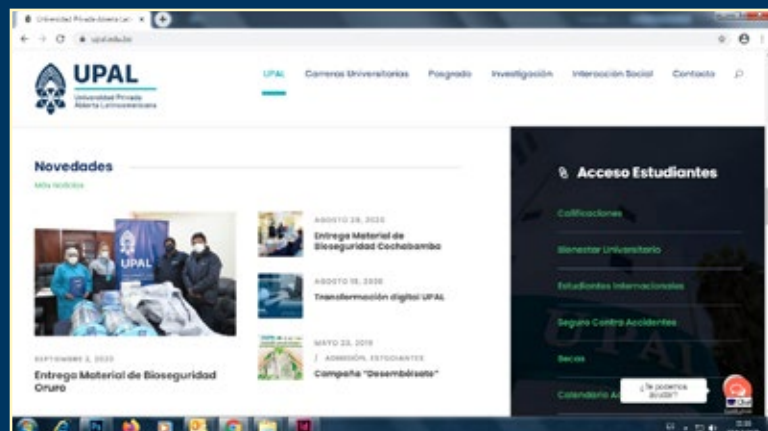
Universidad Privada Abierta Lat ×

upal.edu.bo

UPAL
Universidad Privada Abierta Latinoamericana

UPAL Carreras Universitarias Posgrado Investigación Interacción Social Contacto

Novedades
Más Noticias

UPAL

SEPTIEMBRE 2, 2020
Entrega Material de Bioseguridad Oruro

AGOSTO 28, 2020
Entrega Material de Bioseguridad Cochabamba

AGOSTO 18, 2020
Transformación digital UPAL

MAYO 23, 2019
/ ADMISIÓN, ESTUDIANTES
Campaña "Desembósate"

Acceso Estudiantes

Calificaciones

Bienestar Universitario

Estudiantes Internacionales

Seguro Contra Accidentes

Becas

Calendario A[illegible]

¿Te podemos ayudar?